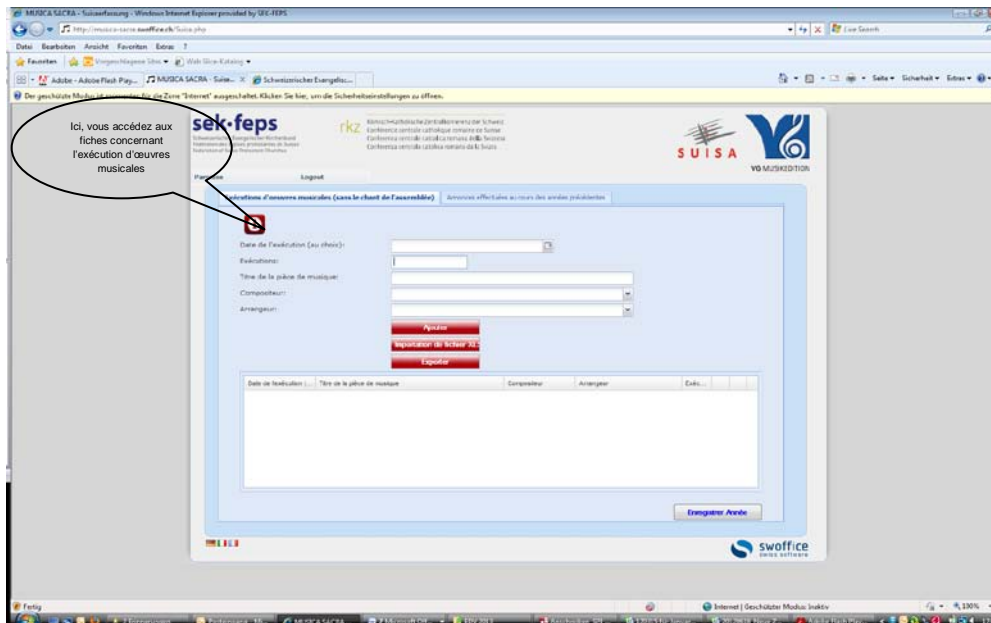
MUSICA SACRA - Suisaerfassung - Windows Internet Explorer provided by SEK-FEPS

http://musica-sacra.swoffice.ch/Suisa.php

Live Search

Datei Bearbeiten Ansicht Favoriten Extras ?

Favoriten Vorgeschlagene Sites Web Slice-Katalog

Adobe - Adobe Flash Play... MUSICA SACRA - Suisa... Schweizerischer Evangelisc...

Seite Sicherheit Extras

Der geschützte Modus ist momentan für die Zone "Internet" ausgeschaltet. Klicken Sie hier, um die Sicherheitseinstellungen zu öffnen.

Ici, vous accédez aux fiches concernant l'exécution d'œuvres musicales

sek·feps

Schweizerischer Evangelischer Kirchenbund
Fédération des Églises protestantes de Suisse
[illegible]

rkz

Römisch-Katholische Zentralkonferenz der Schweiz
Conférence centrale catholique romaine de Suisse
Conferenza centrale cattolica romana della Svizzera
Conferenza centrala catolica romana da la Svizra

SUISA

VG MUSIKEDITION

Paroisse Logout

Exécutions d'oeuvres musicales (sans le chant de l'assemblée) Annonces effectuées au cours des années précédentes

Date de l'exécution (au choix):

Exécutions:

Titre de la pièce de musique:

Compositeur:

Arrangeur:

Ajouter

Importation de fichier XLS

Exporter

| Date de l'exécution (... | Titre de la pièce de musique | Compositeur | Arrangeur | Exéc... |
|---|---|---|---|---|

Enregistrer Année

swoffice
swiss software

Fertig

Internet | Geschützter Modus: Inaktiv

100%